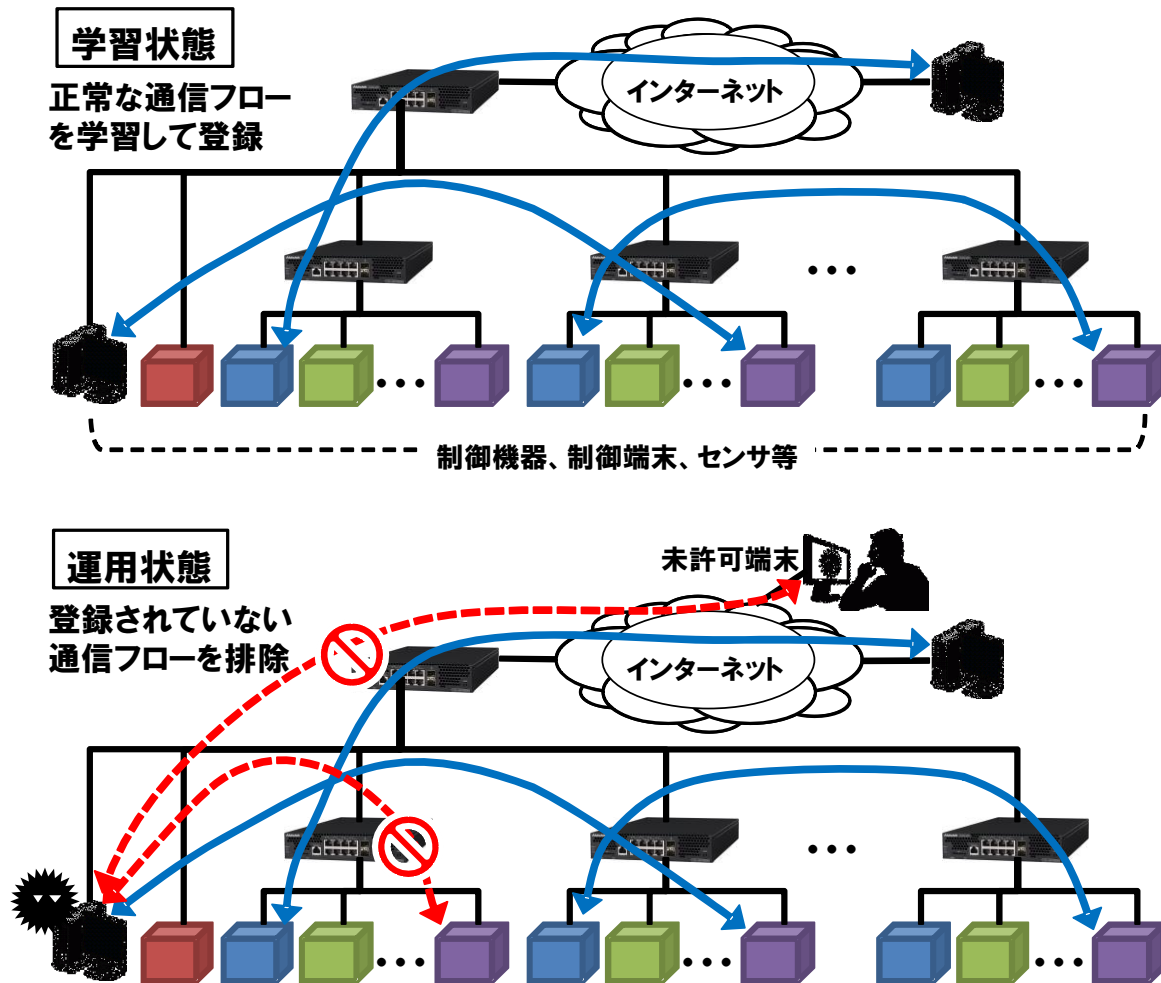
学習状態

正常な通信フローを学習して登録

インターネット

・・・

・・・

・・・

・・・

制御機器、制御端末、センサ等

運用状態

登録されていない通信フローを排除

未許可端末

インターネット

・・・

・・・

・・・

・・・